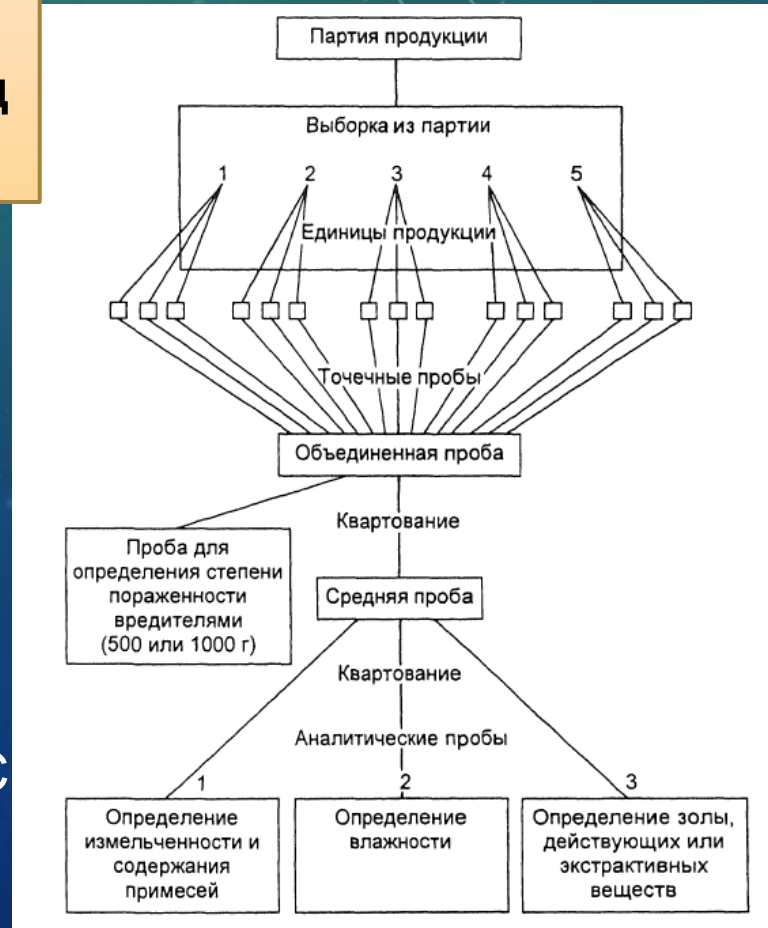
д

Партия продукции

Выборка из партии

1 2 3 4 5

Единицы продукции

Точечные пробы

Объединенная проба

Квартование

Проба для определения степени пораженности вредителями (500 или 1000 г)

Средняя проба

Квартование

Аналитические пробы

1 2 3

Определение измельченности и содержания примесей

Определение влажности

Определение золы, действующих или экстрактивных веществ

с